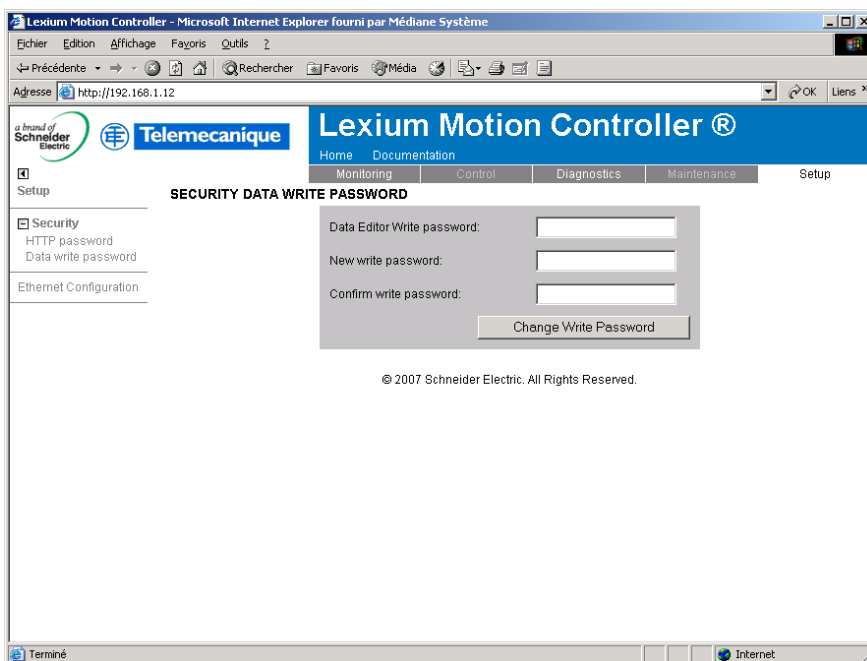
Lexium Motion Controller - Microsoft Internet Explorer fourni par Médiane Système

Fichier Edition Affichage Favoris Outils ?

Précédente Rechercher Favoris Média

Adresse http://192.168.1.12

OK Liens

a brand of Schneider Electric

Telemecanique

Lexium Motion Controller ®

Home Documentation

Monitoring Control Diagnostics Maintenance Setup

Setup

Security
HTTP password
Data write password

Ethernet Configuration

SECURITY DATA WRITE PASSWORD

Data Editor Write password:

New write password:

Confirm write password:

Change Write Password

© 2007 Schneider Electric. All Rights Reserved.

Terminé

Internet